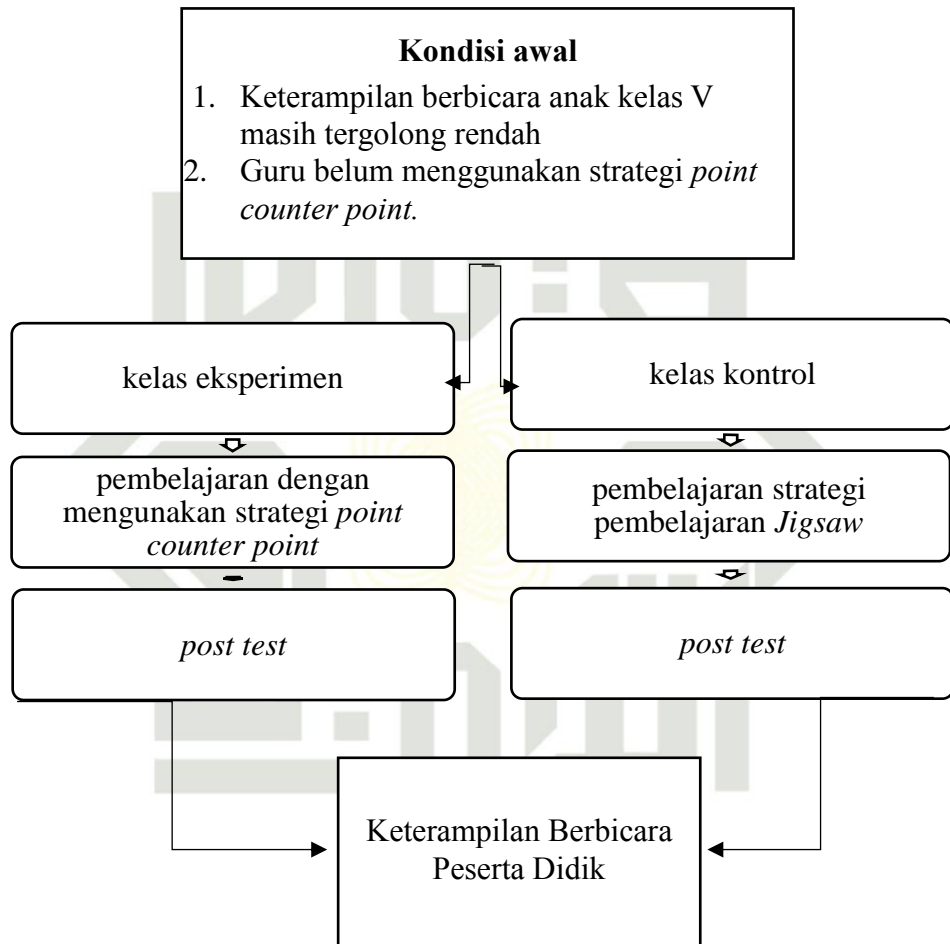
**Kondisi awal**

1. Keterampilan berbicara anak kelas V masih tergolong rendah
2. Guru belum menggunakan strategi *point counter point.*

kelas eksperimen

kelas kontrol

pembelajaran dengan mengunakan strategi *point counter point*

pembelajaran strategi pembelajaran *Jigsaw*

*post test*

*post test*

Keterampilan Berbicara Peserta Didik